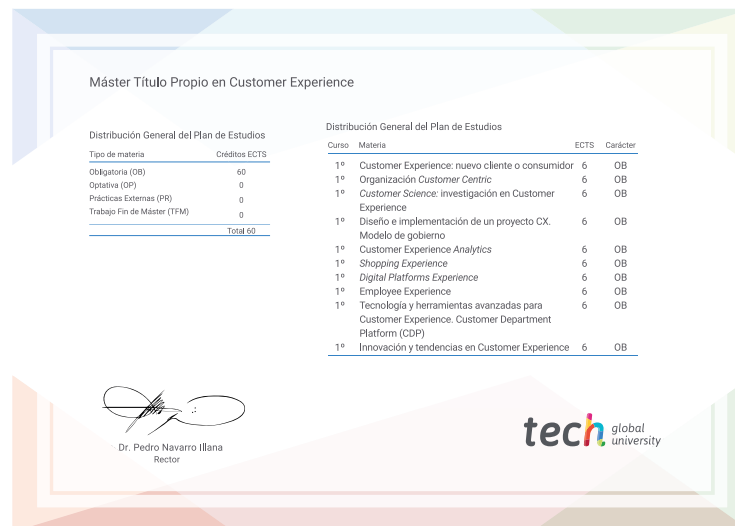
Máster Título Propio en Customer Experience

Distribución General del Plan de Estudios

| Tipo de materia | Créditos ECTS |
|---|---|
| Obligatoria (OB) | 60 |
| Optativa (OP) | 0 |
| Prácticas Externas (PR) | 0 |
| Trabajo Fin de Máster (TFM) | 0 |
| | Total 60 |

Distribución General del Plan de Estudios

| Curso | Materia | ECTS | Carácter |
|---|---|---|---|
| 1º | Customer Experience: nuevo cliente o consumidor | 6 | OB |
| 1º | Organización *Customer Centric* | 6 | OB |
| 1º | *Customer Science:* investigación en Customer Experience | 6 | OB |
| 1º | Diseño e implementación de un proyecto CX. Modelo de gobierno | 6 | OB |
| 1º | Customer Experience *Analytics* | 6 | OB |
| 1º | *Shopping Experience* | 6 | OB |
| 1º | *Digital Platforms Experience* | 6 | OB |
| 1º | Employee Experience | 6 | OB |
| 1º | Tecnología y herramientas avanzadas para Customer Experience. Customer Department Platform (CDP) | 6 | OB |
| 1º | Innovación y tendencias en Customer Experience | 6 | OB |

Dr. Pedro Navarro Illana
Rector

tech global university